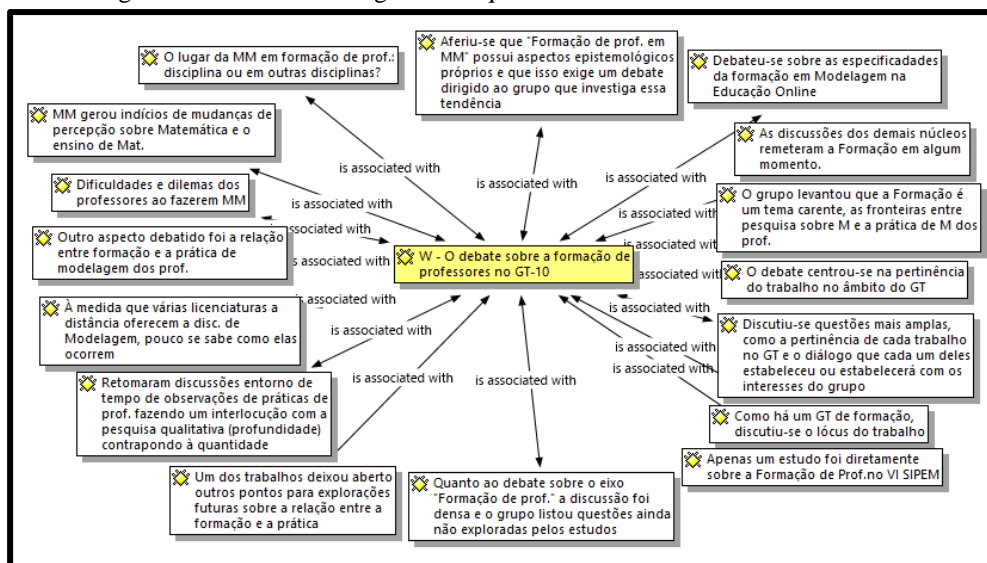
O lugar da MM em formação de prof.: disciplina ou em outras disciplinas?

Aferiu-se que "Formação de prof. em MM" possui aspectos epistemológicos próprios e que isso exige um debate dirigido ao grupo que investiga essa tendência

Debateu-se sobre as especificidades da formação em Modelagem na Educação Online

MM gerou indícios de mudanças de percepção sobre Matemática e o ensino de Mat.

As discussões dos demais núcleos remeteram a Formação em algum momento.

Dificuldades e dilemas dos professores ao fazerem MM

O grupo levantou que a Formação é um tema carente, as fronteiras entre pesquisa sobre M e a prática de M dos prof.

Outro aspecto debatido foi a relação entre formação e a prática de modelagem dos prof.

W - O debate sobre a formação de professores no GT-10

O debate centrou-se na pertinência do trabalho no âmbito do GT

À medida que várias licenciaturas a distância oferecem a disc. de Modelagem, pouco se sabe como elas ocorrem

Discutiu-se questões mais amplas, como a pertinência de cada trabalho no GT e o diálogo que cada um deles estabeleceu ou estabelecerá com os interesses do grupo

Retomaram discussões entorno de tempo de observações de práticas de prof. fazendo um interlocução com a pesquisa qualitativa (profundidade) contrapondo à quantidade

Como há um GT de formação, discutiu-se o lócus do trabalho

Apenas um estudo foi diretamente sobre a Formação de Prof.no VI SIPEM

Um dos trabalhos deixou aberto outros pontos para explorações futuras sobre a relação entre a formação e a prática

Quanto ao debate sobre o eixo "Formação de prof." a discussão foi densa e o grupo listou questões ainda não exploradas pelos estudos

is associated with
is associated with
is associated with
is associated with
is associated with
is associated with
is associated with
is associated with
is associated with
is associated with
is associated with
is associated with
is associated with
is associated with
is associated with
is associated with
is associated with